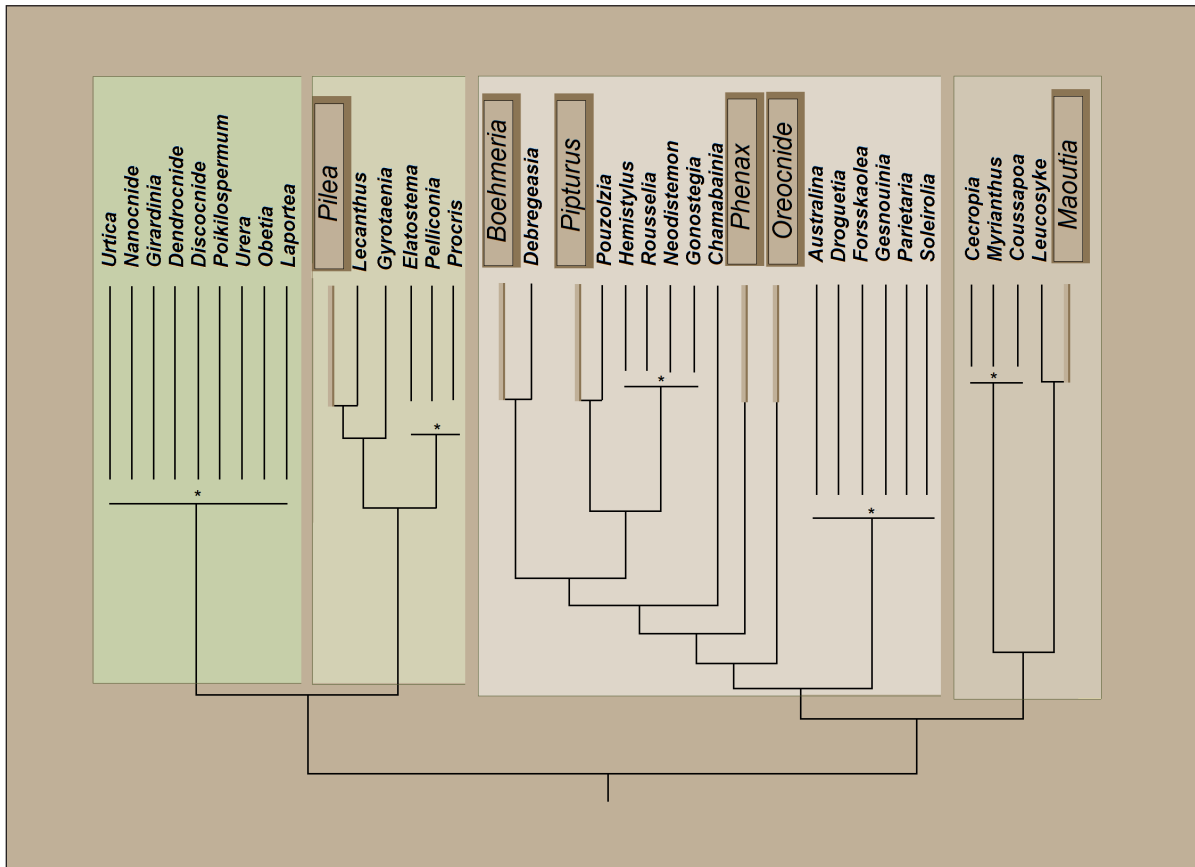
Urtica
Nanocnide
Girardinia
Dendrocnide
Discocnide
Poikilospermum
Urera
Obetia
Laportea
*

Pilea
Lecanthus
Gyrotaenia
Elatostema
Pelliconia
Procris
*

Boehmeria
Debregeasia
Pipturus
Pouzolzia
Hemistylus
Rousselia
Neodistemon
Gonostegia
Chamabainia
*
Phenax
Oreocnide
Australina
Droguetia
Forsskaolea
Gesnouinia
Parietaria
Soleirolia
*

Cecropia
Myrianthus
Coussapoa
*
Leucosyke
Maoutia